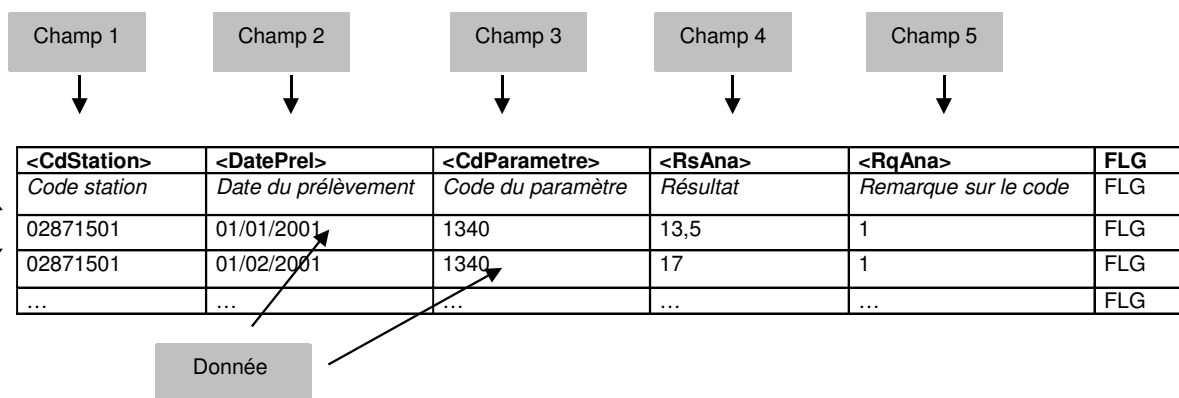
Champ 1

Champ 2

Champ 3

Champ 4

Champ 5

| <CdStation> | <DatePrel> | <CdParametre> | <RsAna> | <RqAna> | FLG |
|---|---|---|---|---|---|
| *Code station* | *Date du prélèvement* | *Code du paramètre* | *Résultat* | *Remarque sur le code* | FLG |
| 02871501 | 01/01/2001 | 1340 | 13,5 | 1 | FLG |
| 02871501 | 01/02/2001 | 1340 | 17 | 1 | FLG |
| … | … | … | … | … | FLG |

Donnée